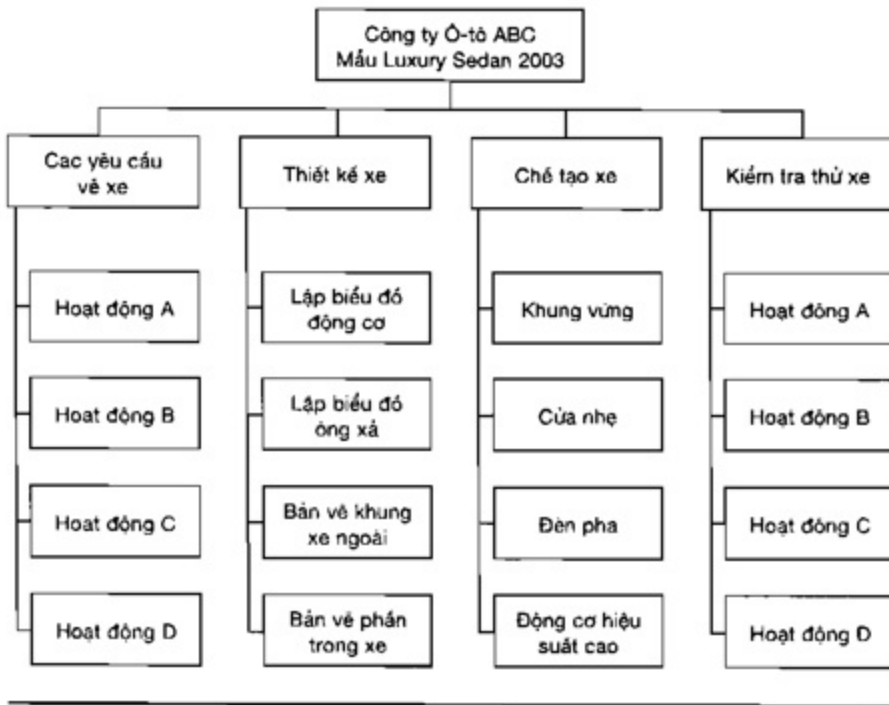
Công ty Ô-tô ABC
Mẫu Luxury Sedan 2003

Cac yêu cầu về xe

Hoạt động A

Hoạt động B

Hoạt động C

Hoạt động D

Thiết kế xe

Lập biểu đồ động cơ

Lập biểu đồ ống xả

Bản vẽ khung xe ngoài

Bản vẽ phần trong xe

Chế tạo xe

Khung vững

Cửa nhẹ

Đèn pha

Động cơ hiệu suất cao

Kiểm tra thử xe

Hoạt động A

Hoạt động B

Hoạt động C

Hoạt động D